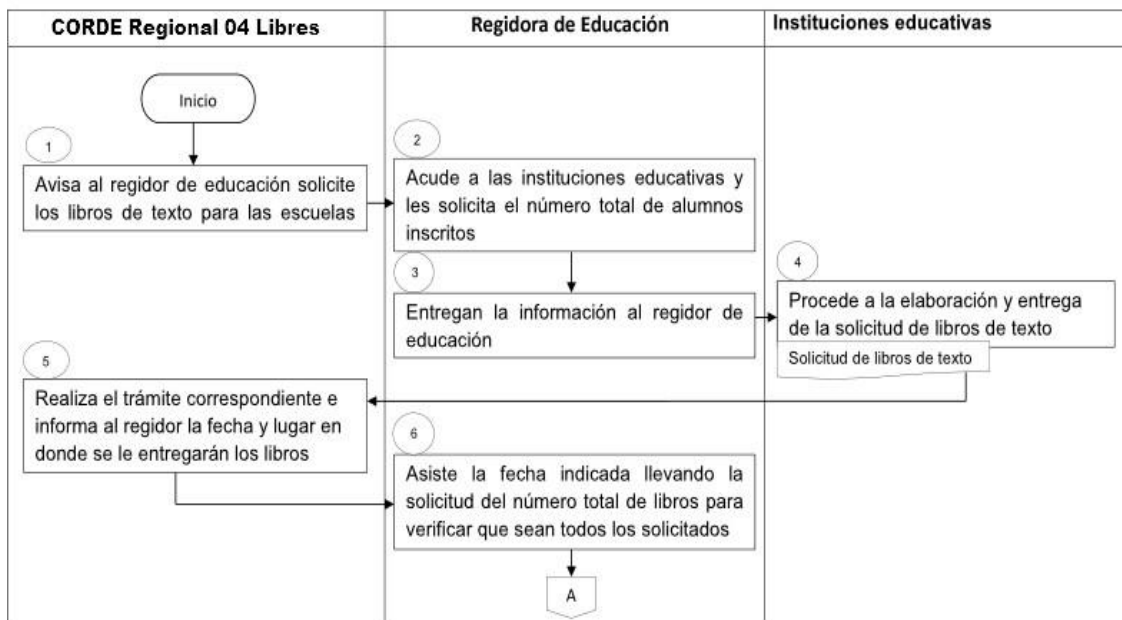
| CORDE Regional 04 Libres | Regidora de Educación | Instituciones educativas |
|---|---|---|

Inicio

1

Avisa al regidor de educación solicite los libros de texto para las escuelas

2

Acude a las instituciones educativas y les solicita el número total de alumnos inscritos

3

Entregan la información al regidor de educación

4

Procede a la elaboración y entrega de la solicitud de libros de texto

Solicitud de libros de texto

5

Realiza el trámite correspondiente e informa al regidor la fecha y lugar en donde se le entregarán los libros

6

Asiste la fecha indicada llevando la solicitud del número total de libros para verificar que sean todos los solicitados

A